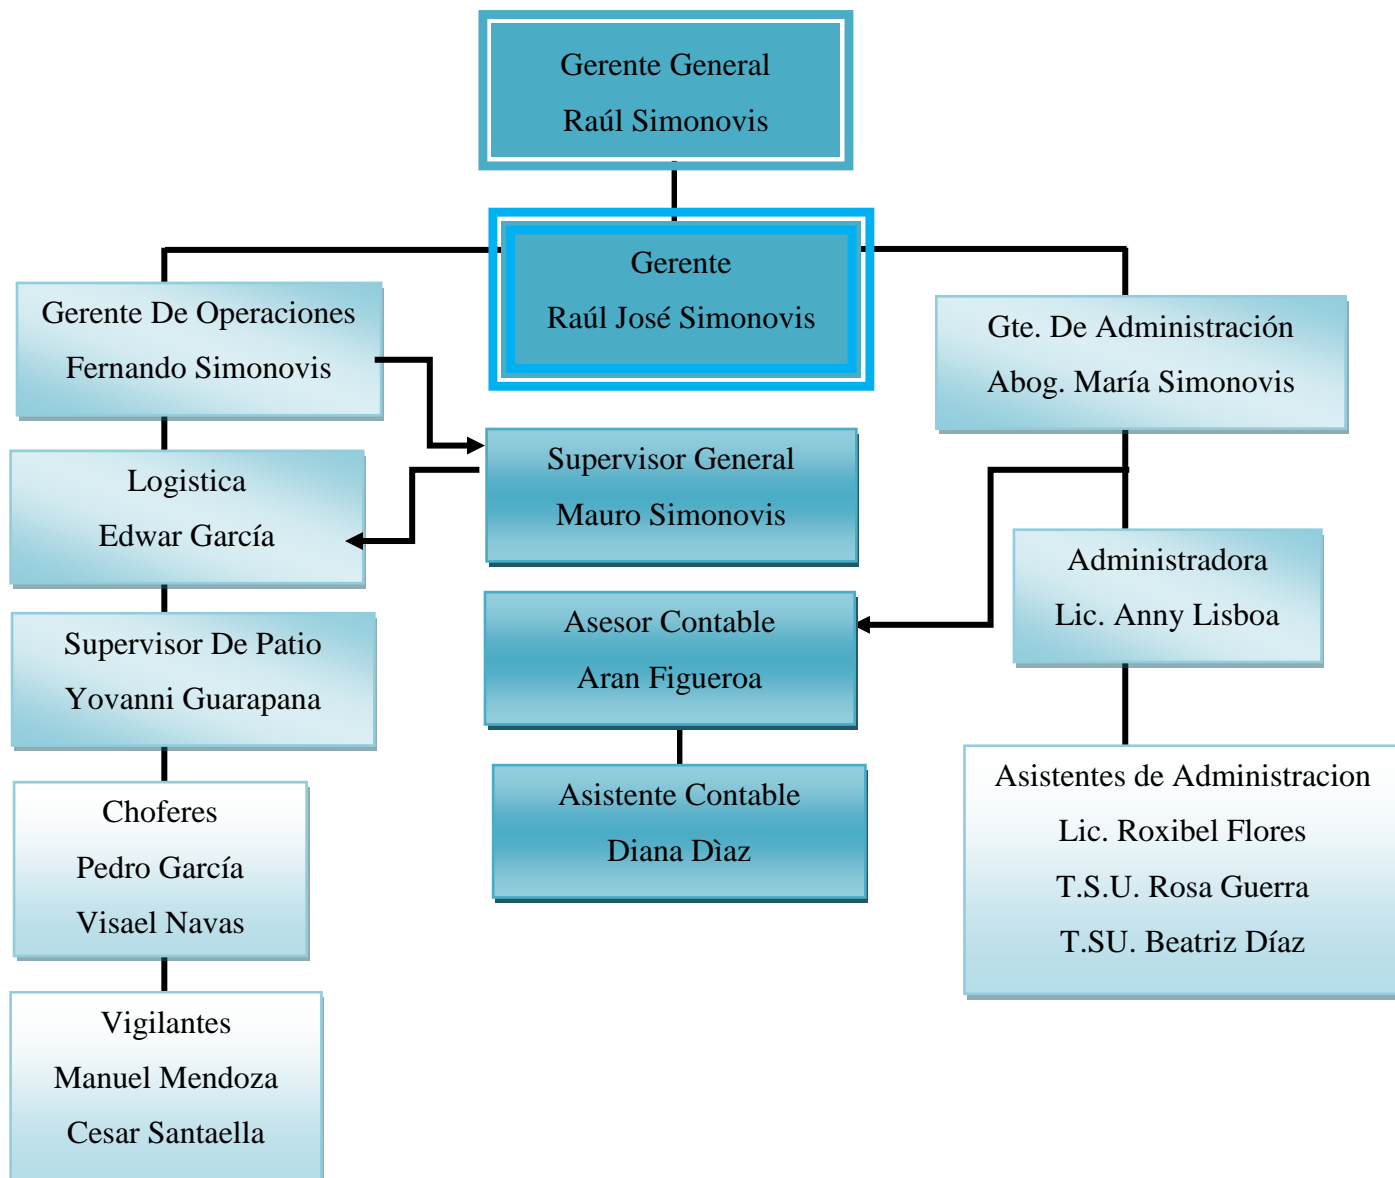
Gerente General
Raúl Simonovis

Gerente
Raúl José Simonovis

Gerente De Operaciones
Fernando Simonovis

Gte. De Administración
Abog. María Simonovis

Supervisor General
Mauro Simonovis

Logistica
Edwar García

Administradora
Lic. Anny Lisboa

Asesor Contable
Aran Figueroa

Supervisor De Patio
Yovanni Guarapana

Asistente Contable
Diana Dìaz

Asistentes de Administracion
Lic. Roxibel Flores
T.S.U. Rosa Guerra
T.SU. Beatriz Díaz

Choferes
Pedro García
Visael Navas

Vigilantes
Manuel Mendoza
Cesar Santaella